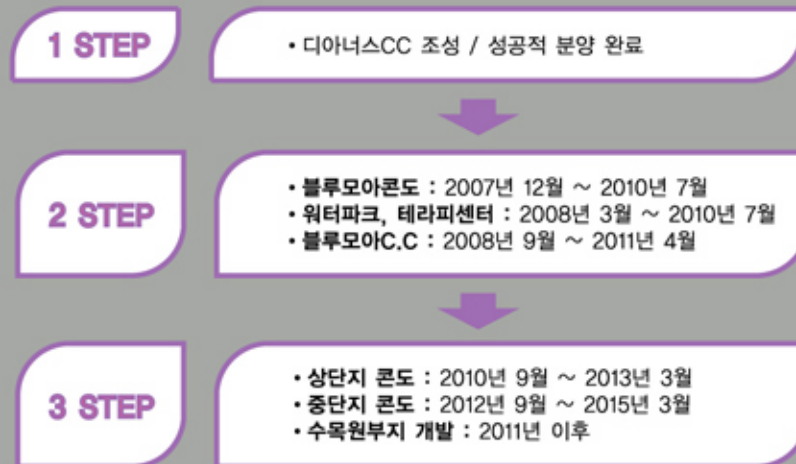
1 STEP

• 디아너스CC 조성 / 성공적 분양 완료

2 STEP

• 블루모아콘도 : 2007년 12월 ~ 2010년 7월
• 워터파크, 테라피센터 : 2008년 3월 ~ 2010년 7월
• 블루모아C.C : 2008년 9월 ~ 2011년 4월

3 STEP

• 상단지 콘도 : 2010년 9월 ~ 2013년 3월
• 중단지 콘도 : 2012년 9월 ~ 2015년 3월
• 수목원부지 개발 : 2011년 이후